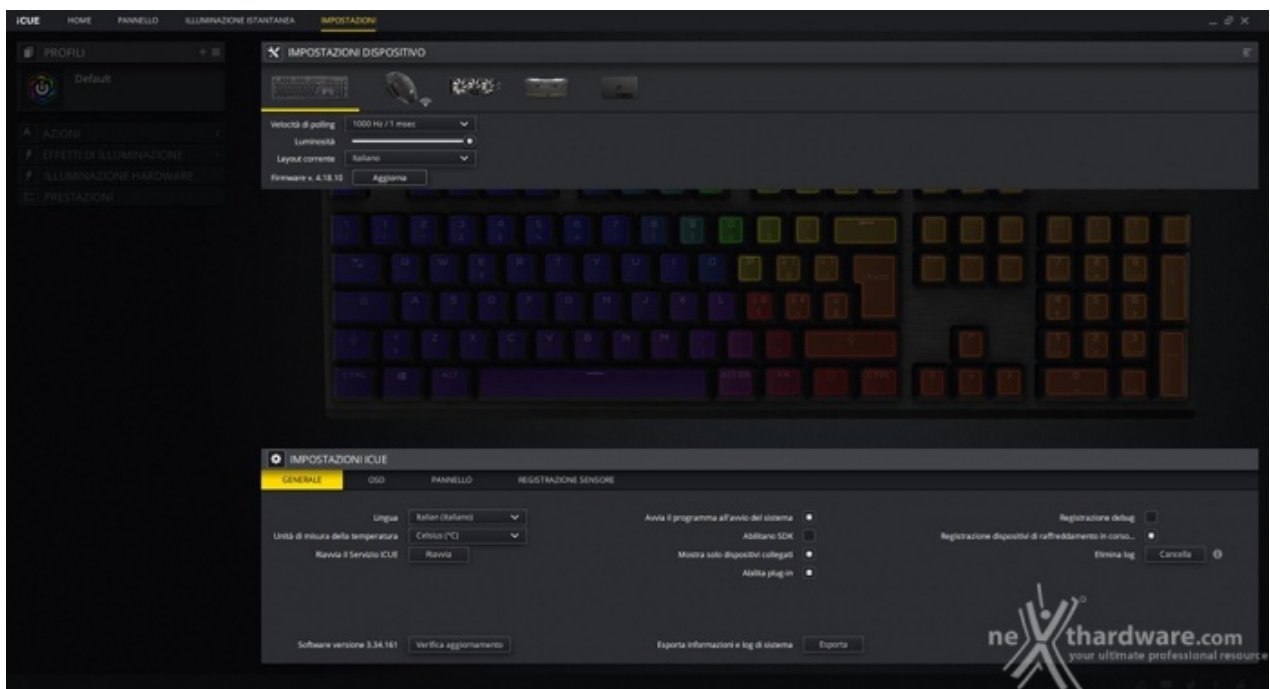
iCUE HOME PANNELLO ILLUMINAZIONE ISTANTANEA IMPOSTAZIONI

PROFILI

Default

AZIONI
EFFETTI DI ILLUMINAZIONE
ILLUMINAZIONE HARDWARE
PRESTAZIONI

IMPOSTAZIONI DISPOSITIVO

Velocità di polling 1000 Hz / 1 msec
Luminosità
Layout corrente Italiano
Firmware v. 4.18.10 Aggiorna

IMPOSTAZIONI ICUE

GENERALE OSD PANNELLO REGISTRAZIONE SENSORE

Lingua Italian (Italiano)
Unità di misura della temperatura Celsius (°C)
Riavvia il Servizio ICUE Riavvia

Avvia il programma all'avvio del sistema
Abilita SDK
Mostra solo dispositivi collegati
Abilita plug-in

Registrazione debug
Registrazione dispositivi di raffreddamento in corso...
Elimina log Cancella

Software versione 3.34.161 Verifica aggiornamento

Esporta informazioni e log di sistema Esporta

nexthardware.com
your ultimate professional resource